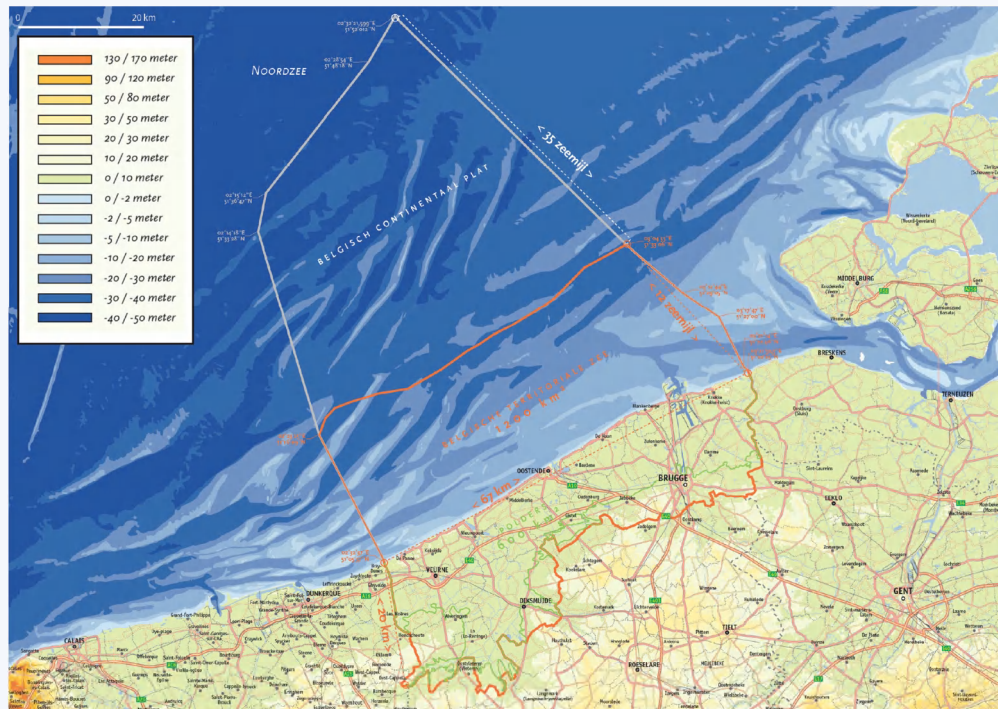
0
20 km

130 / 170 meter
90 / 120 meter
50 / 80 meter
30 / 50 meter
20 / 30 meter
10 / 20 meter
0 / 10 meter
0 / -2 meter
-2 / -5 meter
-5 / -10 meter
-10 / -20 meter
-20 / -30 meter
-30 / -40 meter
-40 / -50 meter

Noordzee

Belgisch Continentaal Plat

< 35 zeemijl >

12 zeemijl

Belgische Territoriale Zee

< 67 km >

20 km

Middelburg
Breskens
Terneuzen
Oostende
Brugge
Eeklo
Gent
Veurne
Diksmuide
Dunkerque
Calais
Roeselare
Tielt